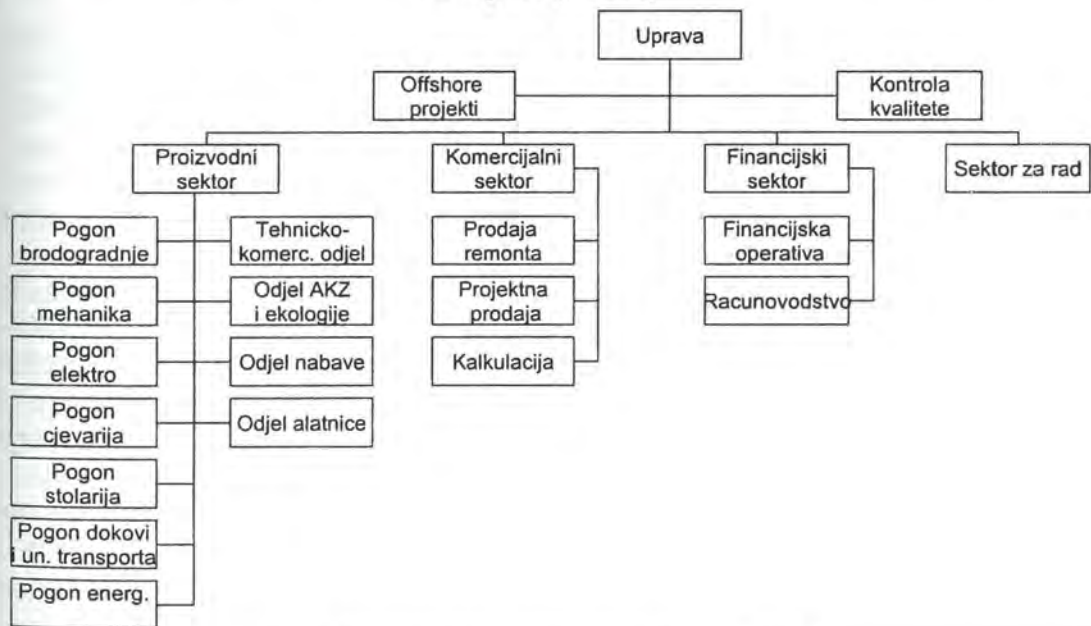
Uprava

Offshore projekti

Kontrola kvalitete

Proizvodni sektor

Komercijalni sektor

Financijski sektor

Sektor za rad

Pogon brodogradnje

Tehnicko-komerc. odjel

Pogon mehanika

Odjel AKZ i ekologije

Pogon elektro

Odjel nabave

Pogon cjevarija

Odjel alatnice

Pogon stolarija

Pogon dokovi i un. transporta

Pogon energ.

Prodaja remonta

Projektna prodaja

Kalkulacija

Financijska operativa

Racunovodstvo